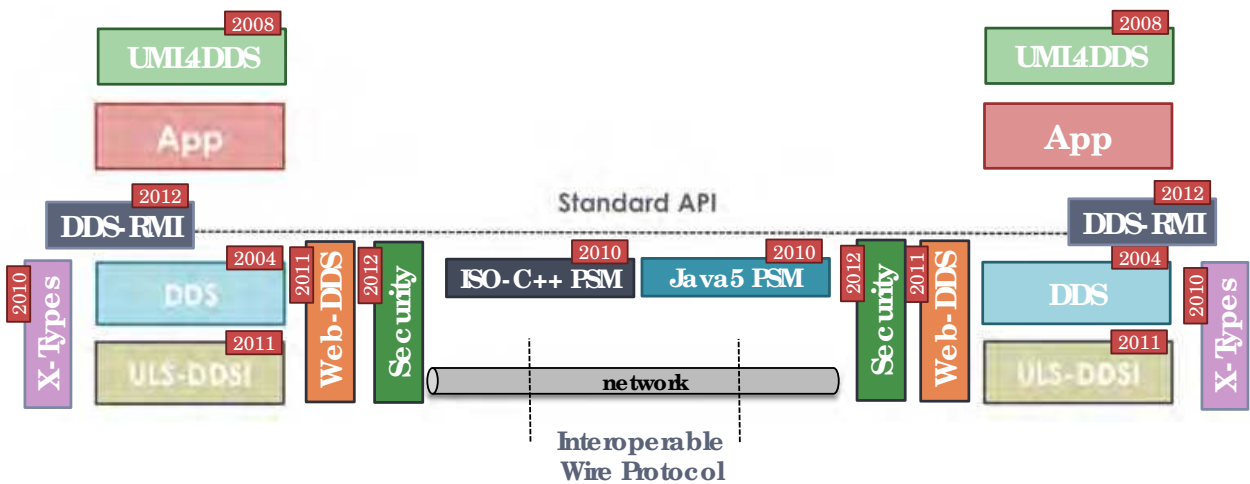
2008
UML4DDS
App
2012
DDS-RMI
2010
X-Types
2004
DDS
2011
ULS-DDSI
2011
Web-DDS
2012
Security

Standard API

2010
ISO-C++ PSM
2010
Java5 PSM

network

Interoperable Wire Protocol

2012
Security
2011
Web-DDS

2008
UML4DDS
App
2012
DDS-RMI
2004
DDS
2011
ULS-DDSI
2010
X-Types